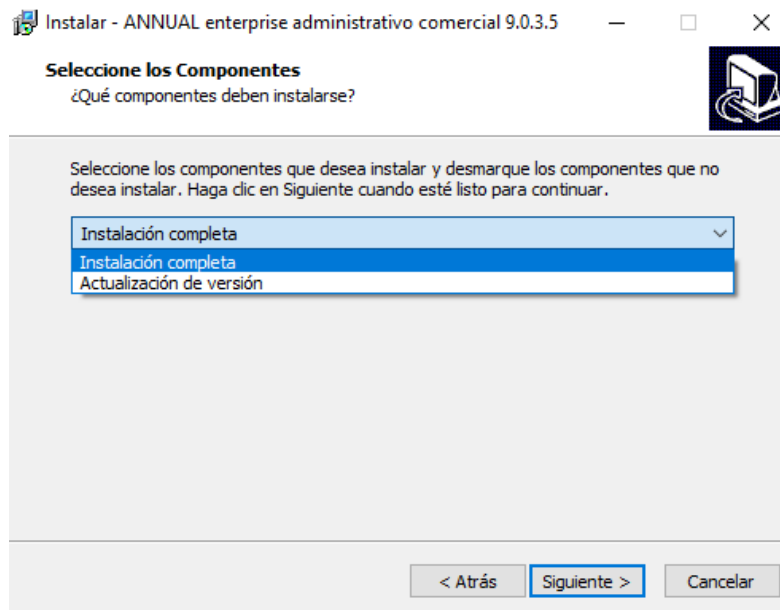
Instalar - ANNUAL enterprise administrativo comercial 9.0.3.5

Seleccione los Componentes
¿Qué componentes deben instalarse?

Seleccione los componentes que desea instalar y desmarque los componentes que no desea instalar. Haga clic en Siguiente cuando esté listo para continuar.

Instalación completa
Instalación completa
Actualización de versión

< Atrás
Siguiente >
Cancelar